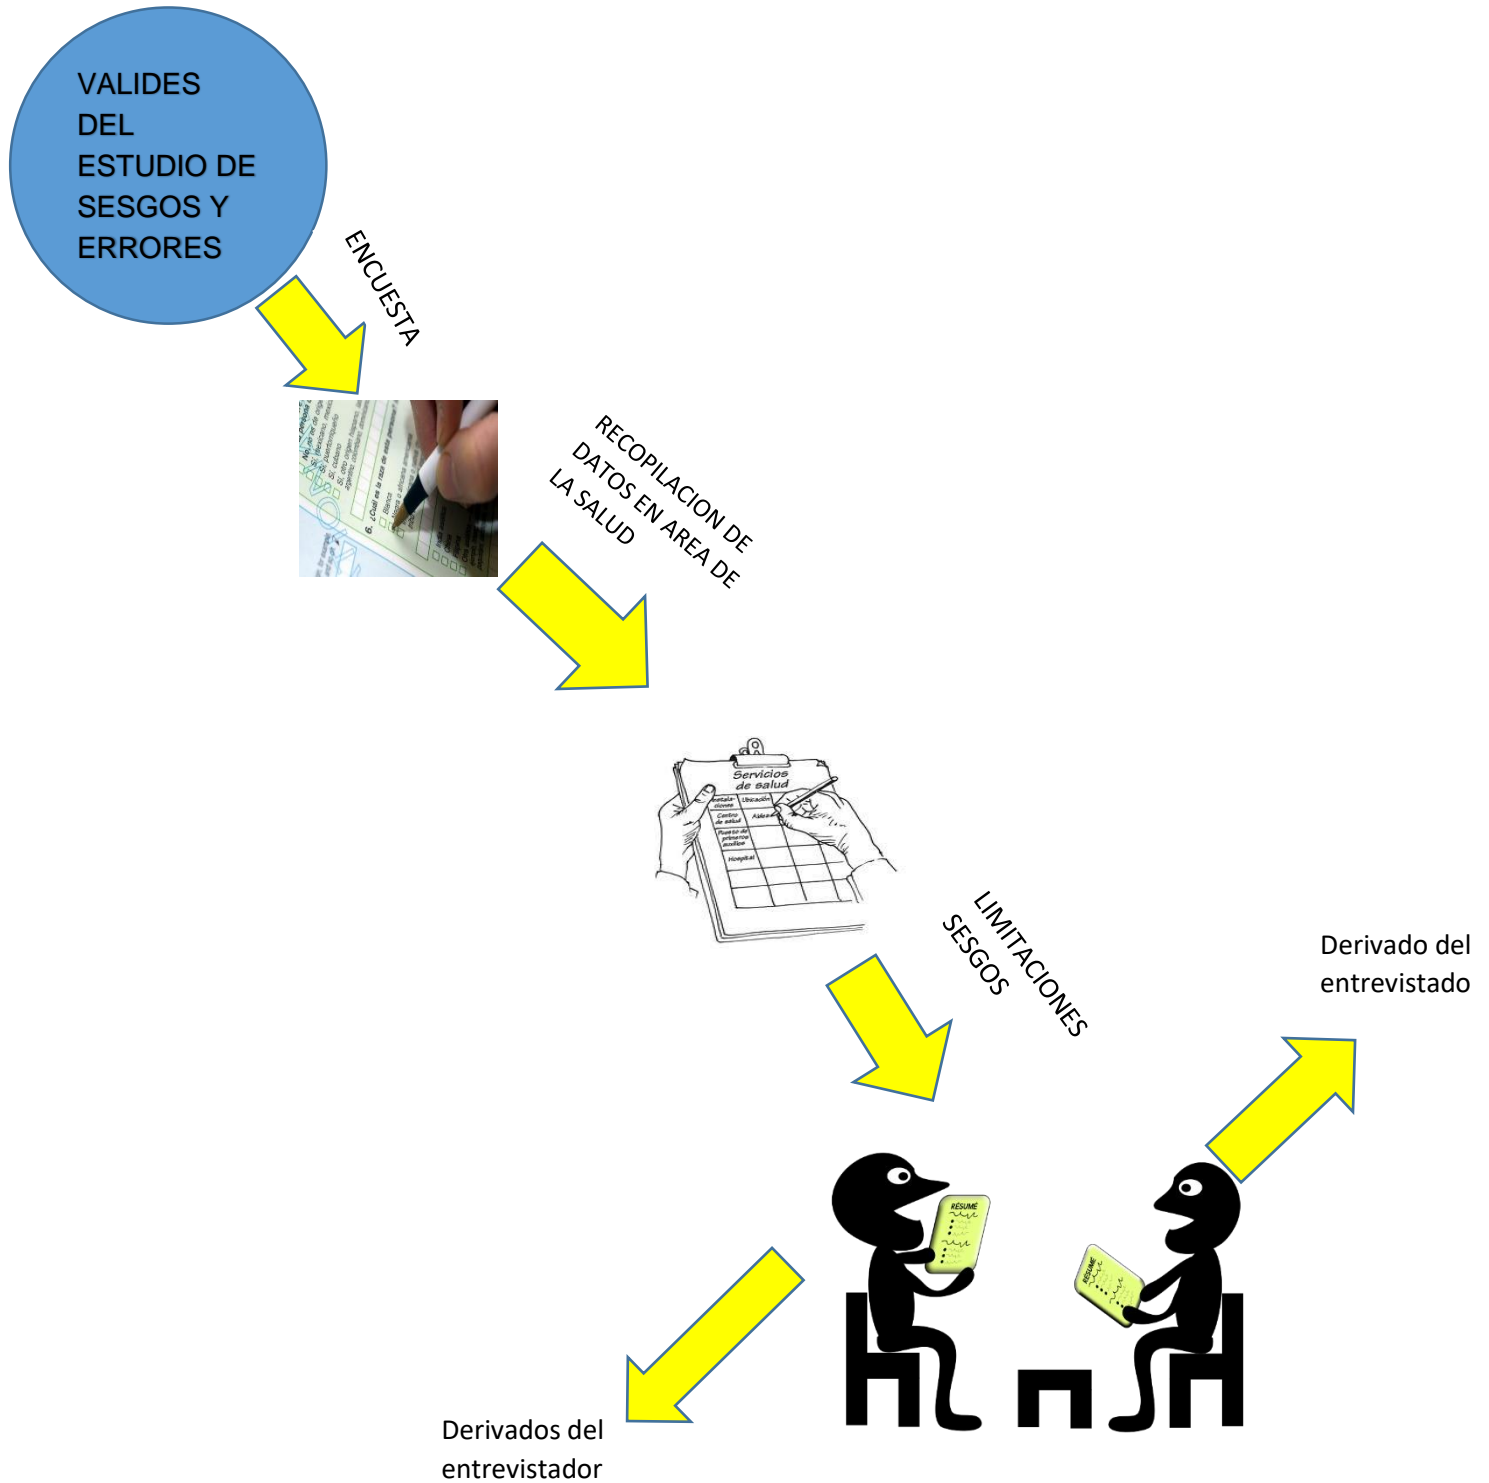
VALIDES DEL ESTUDIO DE SESGOS Y ERRORES

ENCUESTA

6. ¿Cuál es la raza de esta persona?

RECOPILACION DE DATOS EN AREA DE LA SALUD

Servicios de salud

Instalaciones

Ubicación

Centro de salud

Aldea

Puesto de primeros auxilios

Hospital

LIMITACIONES SESGOS

Derivado del entrevistado

RESUMÉ

RESUMÉ

Derivados del entrevistador